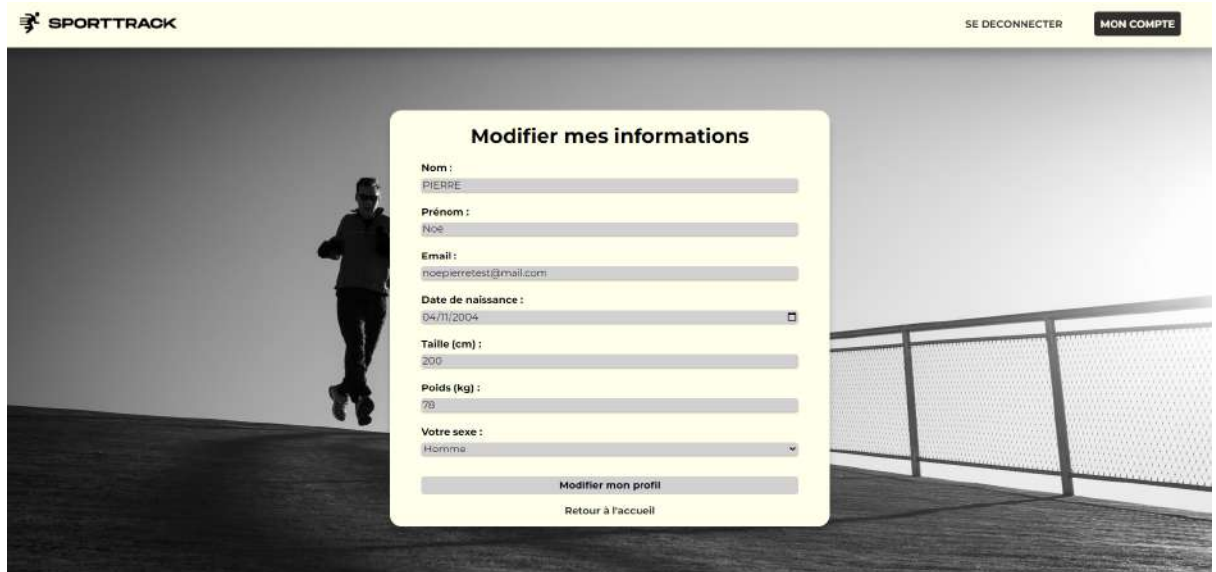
SPORTTRACK

SE DECONNECTER

MON COMPTE

Modifier mes informations

Nom :

PIERRE

Prénom :

Noé

Email :

noepierretest@mail.com

Date de naissance :

04/11/2004

Taille (cm) :

200

Poids (kg) :

78

Votre sexe :

Homme

Modifier mon profil

Retour à l'accueil